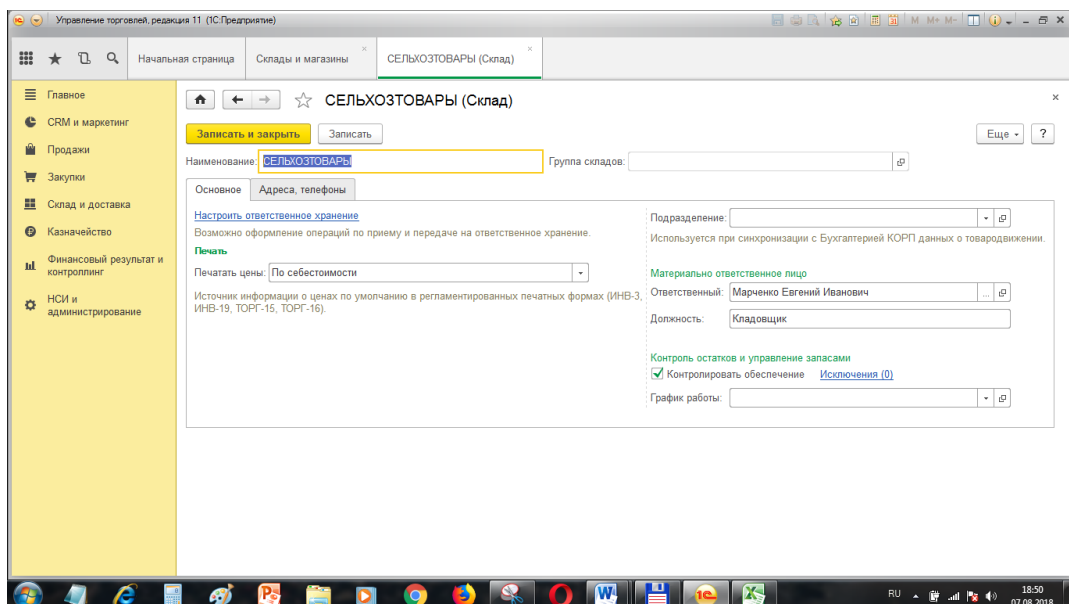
Управление торговлей, редакция 11 (1С:Предприятие)

M M+ M-

Начальная страница
Складs и магазины
СЕЛЬХОЗТОВАРЫ (Склад)

Главное
CRM и маркетинг
Продажи
Закупки
Склад и доставка
Казначейство
Финансовый результат и контроллинг
НСИ и администрирование

СЕЛЬХОЗТОВАРЫ (Склад)

Записать и закрыть
Записать
Еще
?

Наименование: СЕЛЬХОЗТОВАРЫ
Группа складов:

Основное
Адреса, телефоны

Настроить ответственное хранение
Возможно оформление операций по приему и передаче на ответственное хранение.

Печать
Печатать цены: По себестоимости
Источник информации о ценах по умолчанию в регламентированных печатных формах (ИНВ-3, ИНВ-19, ТОРГ-15, ТОРГ-16).

Подразделение:
Используется при синхронизации с Бухгалтерией КОРП данных о товародвижении.

Материально ответственное лицо
Ответственный: Марченко Евгений Иванович
Должность: Кладовщик

Контроль остатков и управление запасами
Контролировать обеспечение
Исключения (0)
График работы:

RU
18:50
07.08.2018